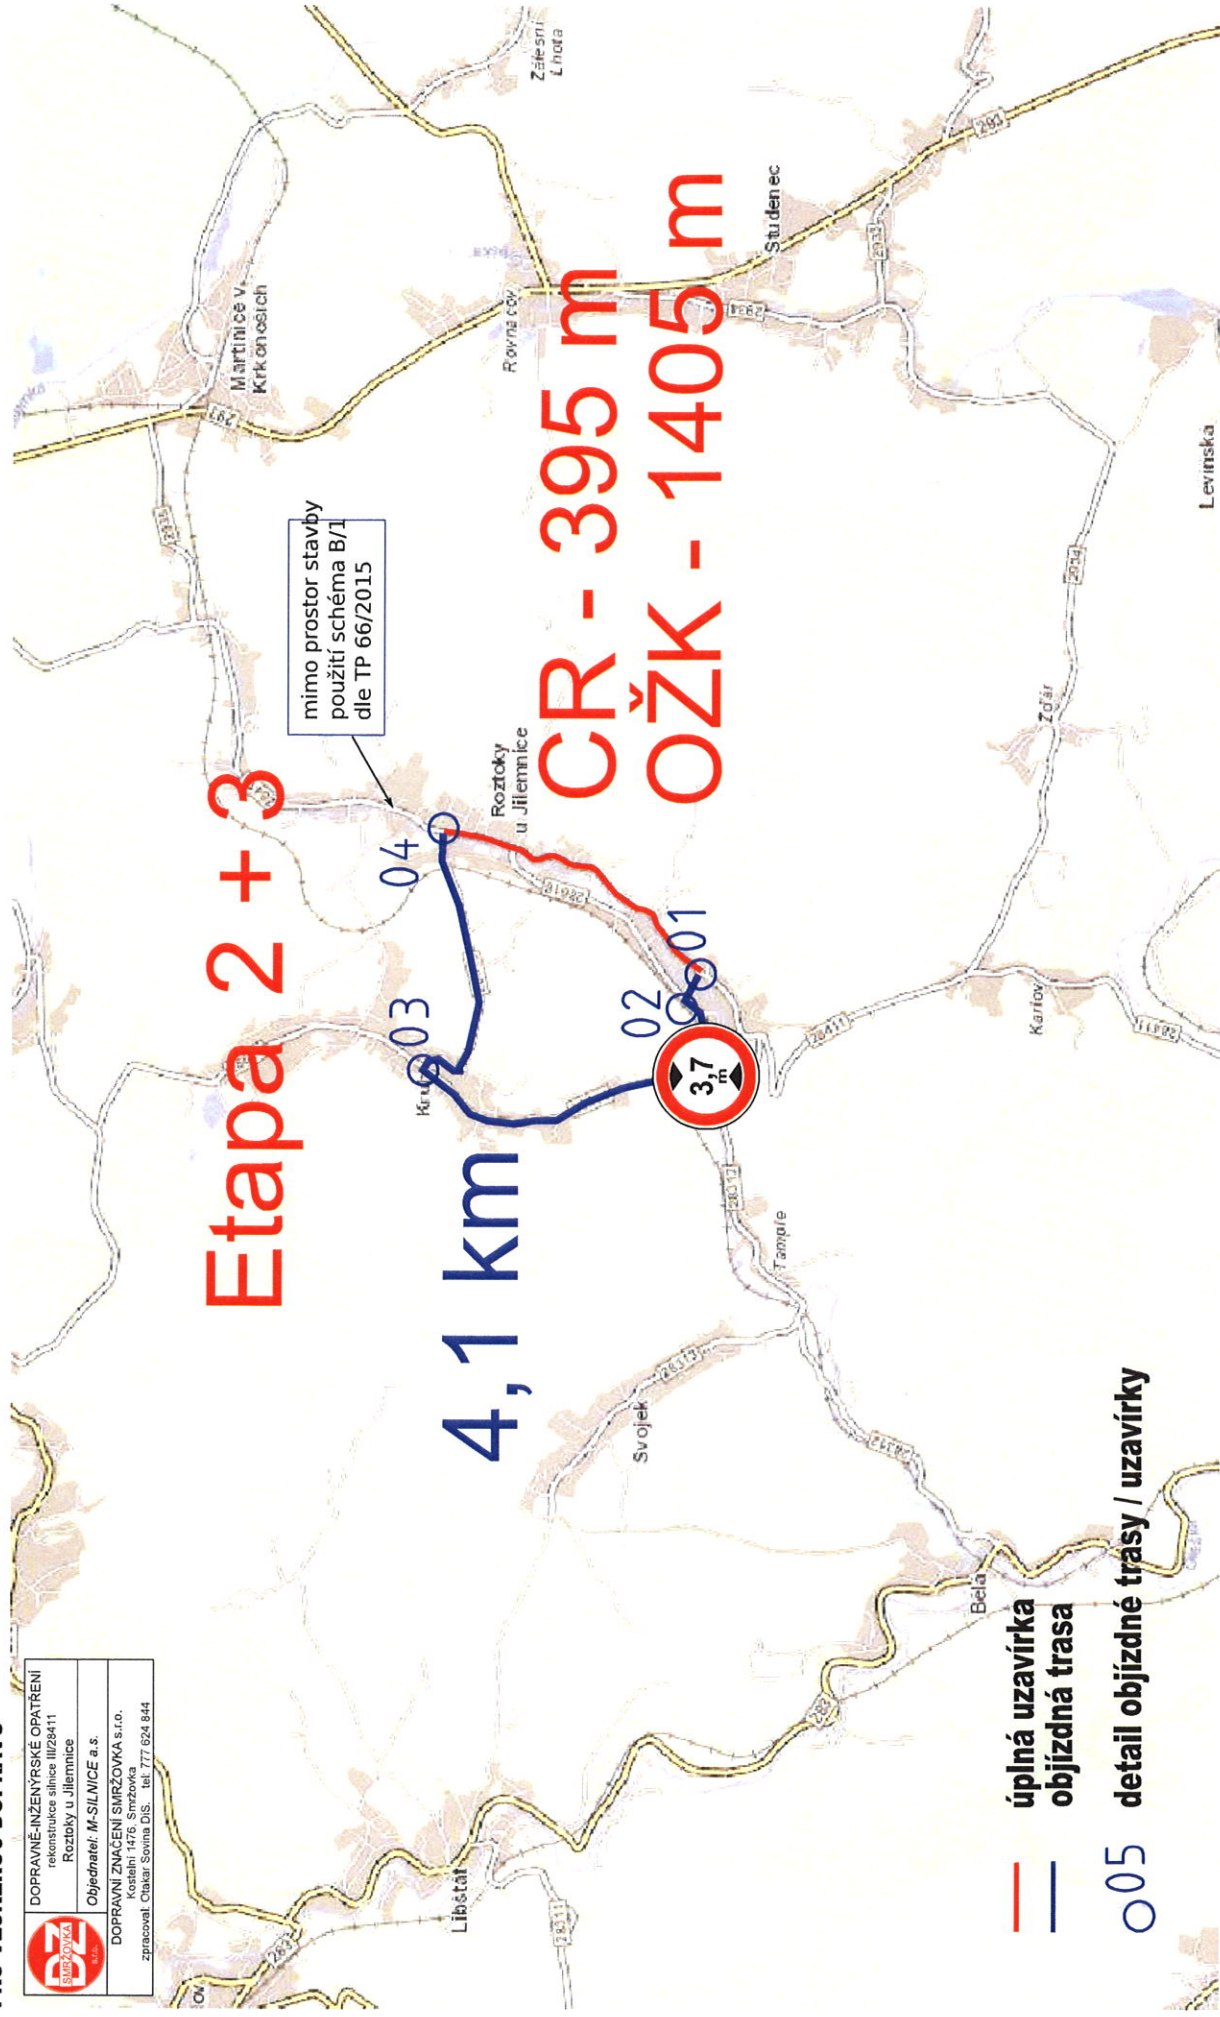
DZ SMRŽOVKA s.r.o.
DOPRAVNĚ-INŽENÝRSKÉ OPATŘENÍ
rekonstrukce silnice III/28411
Roztoky u Jilemnice
Objednatel: M-SILNICE a.s.
DOPRAVNÍ ZNAČENÍ SMRŽOVKA s.r.o.
Kostelní 1476, Smržovka
zpracoval: Otakar Sovina DiS. tel: 777 624 844

Etapa 2 + 3

4,1 km

CR - 395 m
OŽK - 1405 m

mimo prostor stavby použití schéma B/1 dle TP 66/2015

01
02
03
04

3,7 m

Martinice v Krkonoších
Rovnáčov
Studenec
Zálesní Lhota
Roztoky u Jilemnice
Kruh
Tample
Svojek
Karlov
Zdár
Levínská
Bělá
Libštát

293
2931
2932
28411
28412
28413
283
293
2934

úplná uzavírka
objízdná trasa
05 detail objízdné trasy / uzavírky